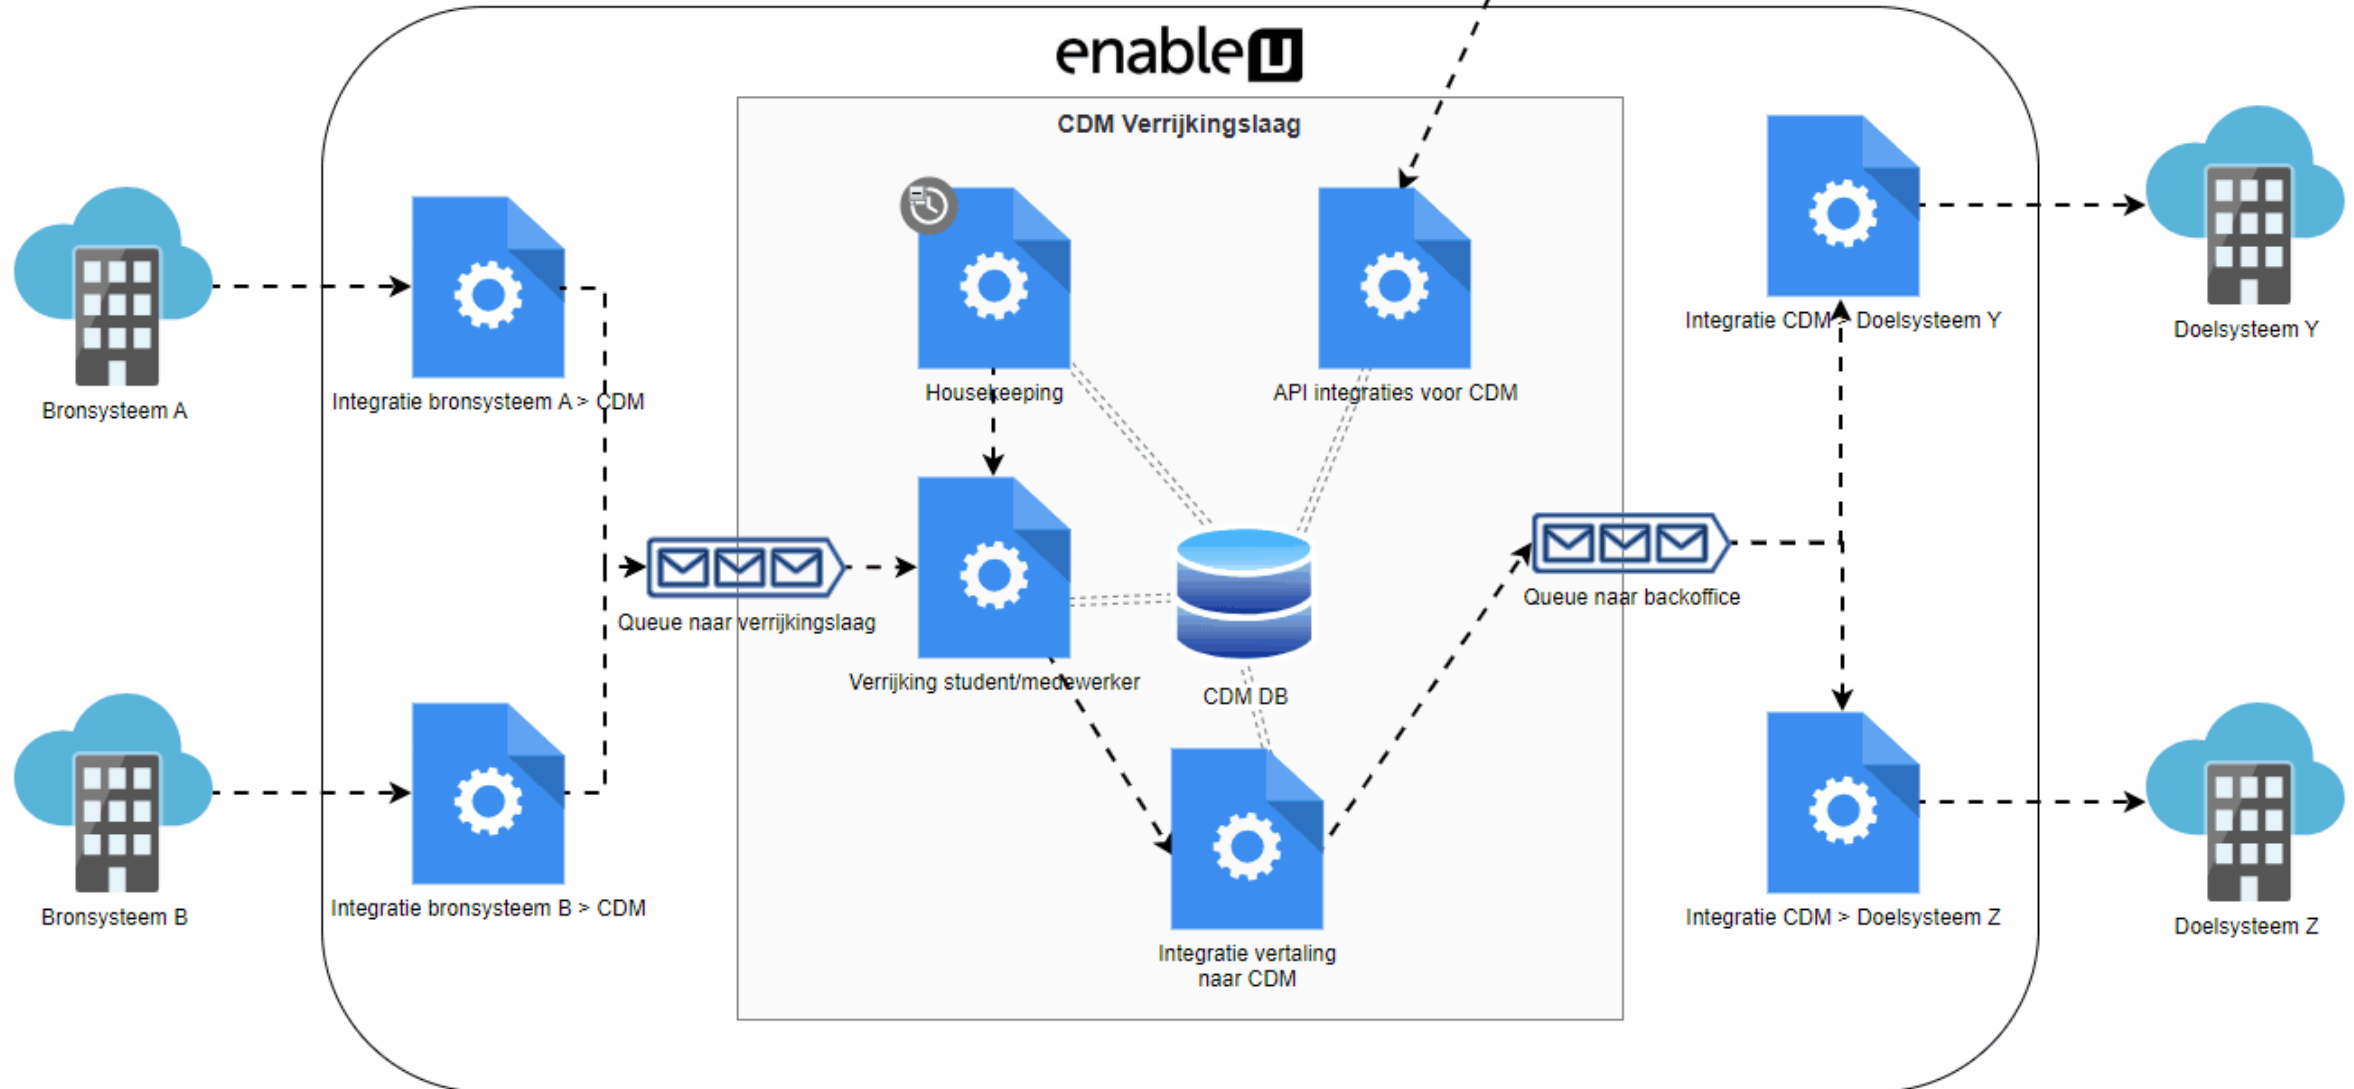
enableU

CDM Verrijkingslaag

Bronsysteem A

Integratie bronsysteem A > CDM

Housekeeping

API integraties voor CDM

Integratie CDM > Doelsysteem Y

Doelsysteem Y

Queue naar verrijkingslaag

Verrijking student/medewerker

CDM DB

Queue naar backoffice

Bronsysteem B

Integratie bronsysteem B > CDM

Integratie vertaling naar CDM

Integratie CDM > Doelsysteem Z

Doelsysteem Z